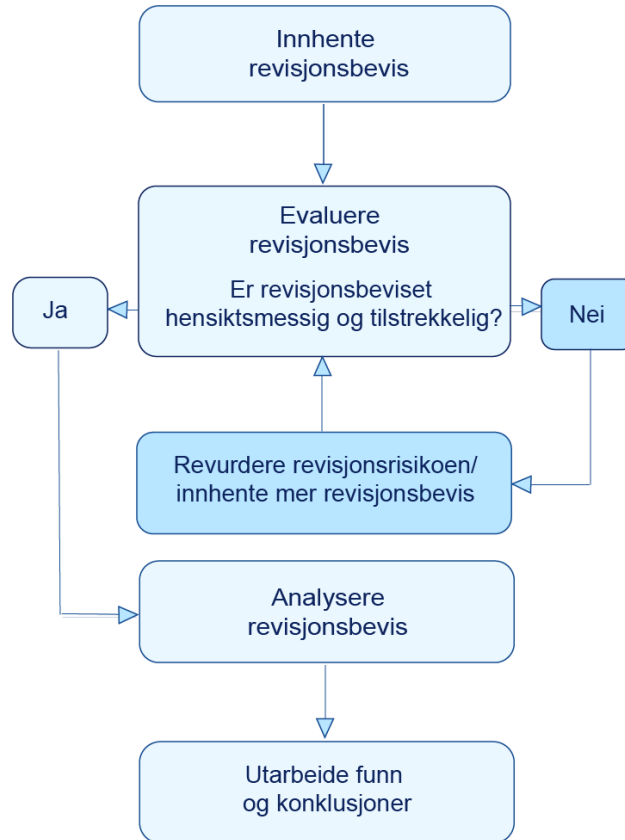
Innhente revisjonsbevis

Evaluere revisjonsbevis

Er revisjonsbeviset hensiktsmessig og tilstrekkelig?

Ja

Nei

Revurdere revisjonsrisikoen/ innhente mer revisjonsbevis

Analysere revisjonsbevis

Utarbeide funn og konklusjoner